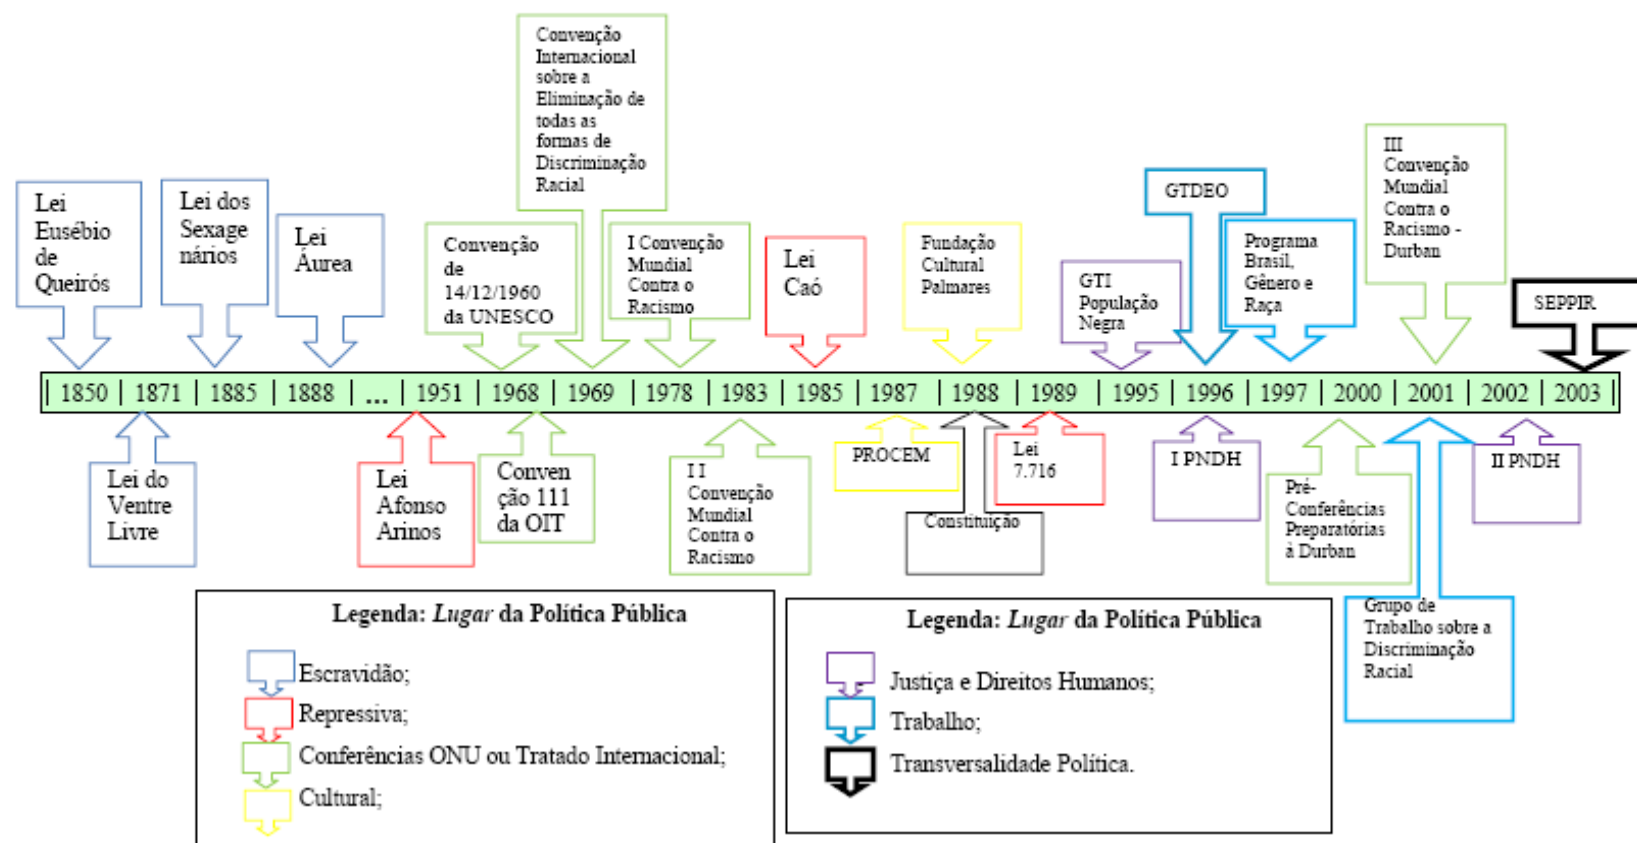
Lei Eusébio de Queirós

Lei dos Sexagenários

Lei Áurea

Convenção de 14/12/1960 da UNESCO

Convenção Internacional sobre a Eliminação de todas as formas de Discriminação Racial

I Convenção Mundial Contra o Racismo

Lei Caó

Fundação Cultural Palmares

GTI População Negra

GTDEO

Programa Brasil, Gênero e Raça

III Convenção Mundial Contra o Racismo - Durban

SEPPIR

| 1850 | 1871 | 1885 | 1888 | ... | 1951 | 1968 | 1969 | 1978 | 1983 | 1985 | 1987 | 1988 | 1989 | 1995 | 1996 | 1997 | 2000 | 2001 | 2002 | 2003 |

Lei do Ventre Livre

Lei Afonso Arinos

Convenção 111 da OIT

II Convenção Mundial Contra o Racismo

PROCEM

Constituição

Lei 7.716

I PNDH

Pré-Conferências Preparatórias à Durban

II PNDH

Grupo de Trabalho sobre a Discriminação Racial

Legenda: *Lugar* da Política Pública

Escravidão;
Repressiva;
Conferências ONU ou Tratado Internacional;
Cultural;

Legenda: *Lugar* da Política Pública

Justiça e Direitos Humanos;
Trabalho;
Transversalidade Política.